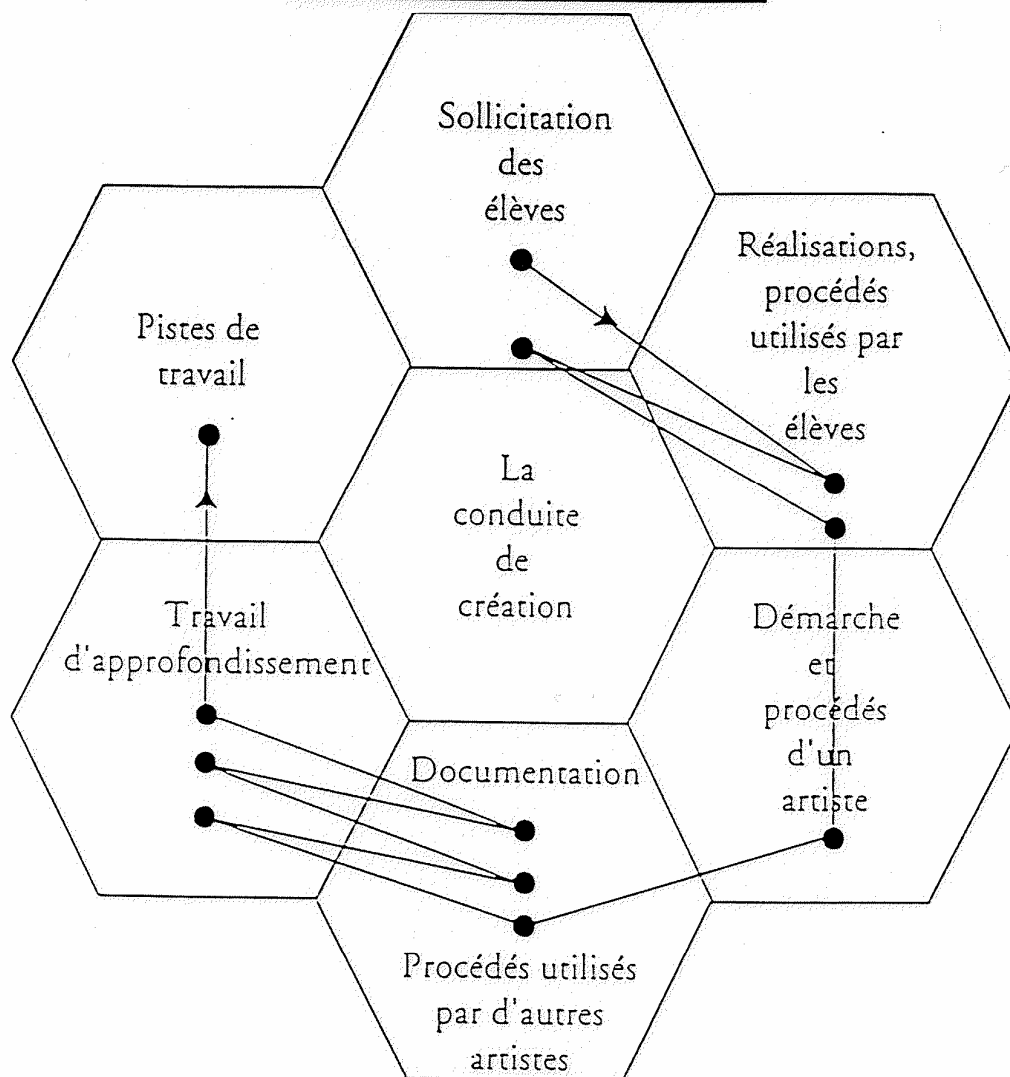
Sollicitation des élèves

Réalisations, procédés utilisés par les élèves

Pistes de travail

La conduite de création

Travail d'approfondissement

Démarche et procédés d'un artiste

Documentation

Procédés utilisés par d'autres artistes